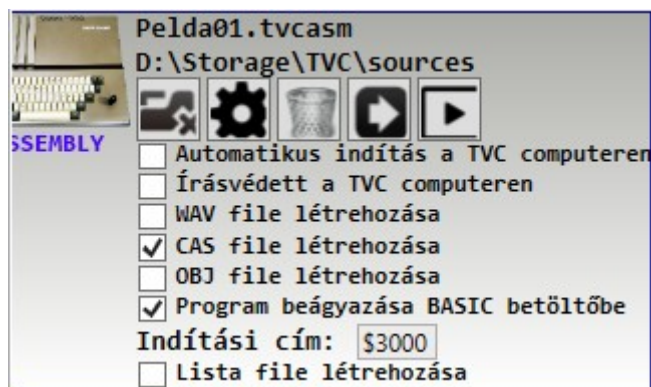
SSEMBLY

Pelda01.tvcasm
D:\Storage\TVC\sources

Automatikus indítás a TVC computeren
Írásvédett a TVC computeren
WAV file létrehozása
CAS file létrehozása
OBJ file létrehozása
Program beágyazása BASIC betöltőbe
Indítási cím: $3000
Lista file létrehozása